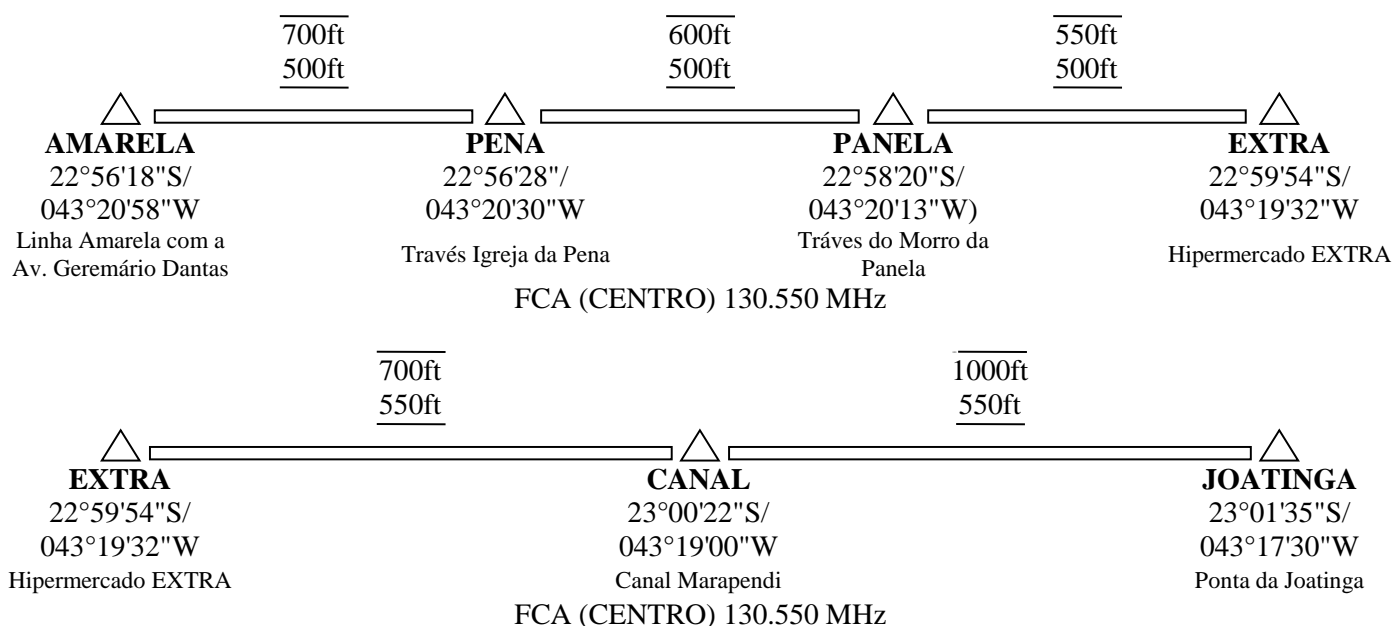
$\overline{700ft}$
$\underline{500ft}$

$\overline{600ft}$
$\underline{500ft}$

$\overline{550ft}$
$\underline{500ft}$

**AMARELA**
22°56'18"S/
043°20'58"W
Linha Amarela com a Av. Geremário Dantas

**PENA**
22°56'28"/
043°20'30"W
Través Igreja da Pena

**PANELA**
22°58'20"S/
043°20'13"W)
Tráves do Morro da Panela

**EXTRA**
22°59'54"S/
043°19'32"W
Hipermercado EXTRA

FCA (CENTRO) 130.550 MHz

$\overline{700ft}$
$\underline{550ft}$

$\overline{1000ft}$
$\underline{550ft}$

**EXTRA**
22°59'54"S/
043°19'32"W
Hipermercado EXTRA

**CANAL**
23°00'22"S/
043°19'00"W
Canal Marapendi

**JOATINGA**
23°01'35"S/
043°17'30"W
Ponta da Joatinga

FCA (CENTRO) 130.550 MHz